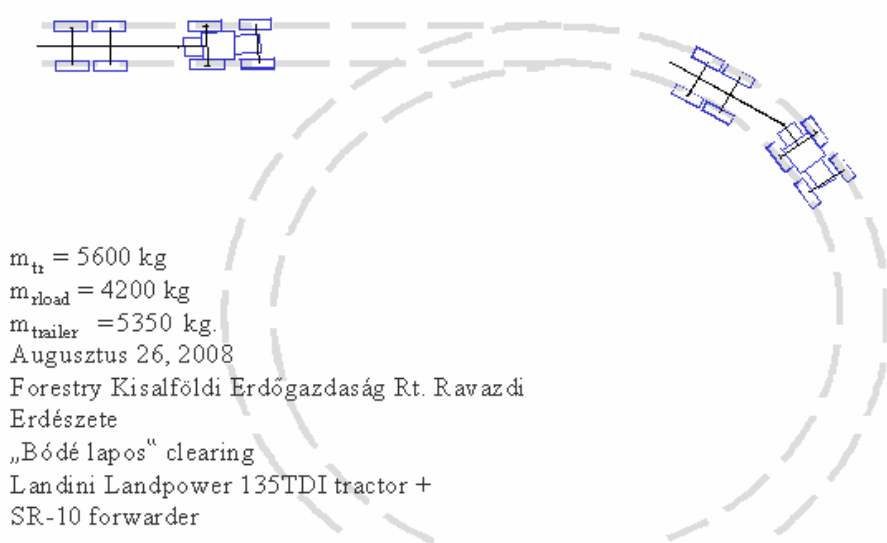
$m_{tr}$ = 5600 kg
$m_{rload}$ = 4200 kg
$m_{trailer}$ =5350 kg.
Augusztus 26, 2008
Forestry Kisalföldi Erdőgazdaság Rt. Ravazdi Erdészete
„Bódé lapos“ clearing
Landini Landpower 135TDI tractor +
SR-10 forwarder